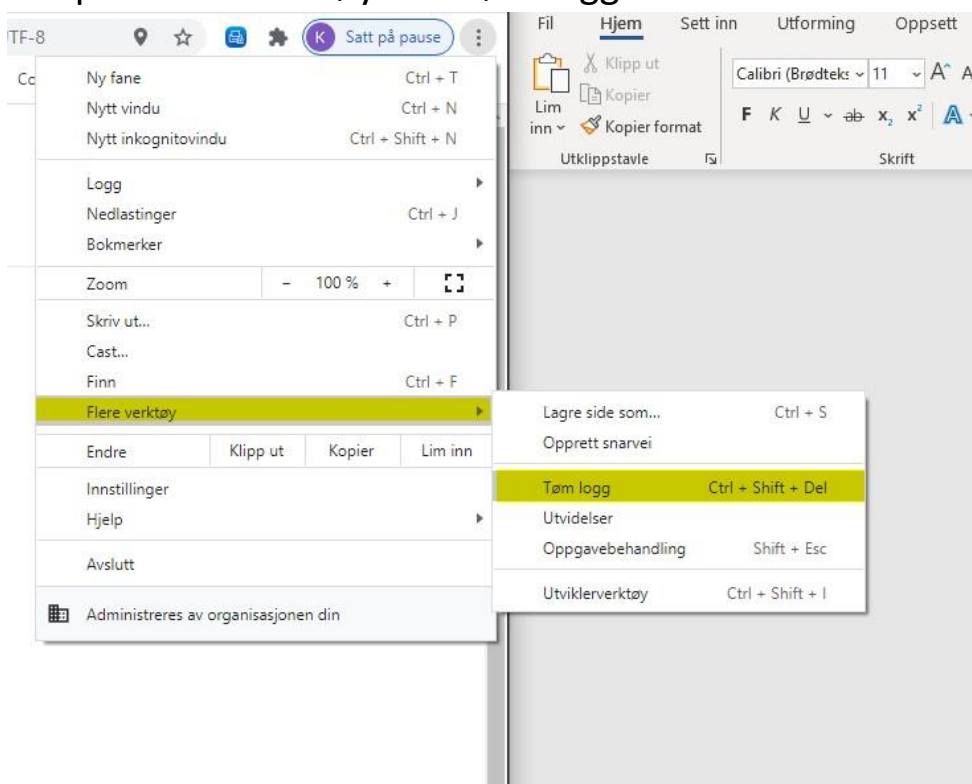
TF-8

K Satt på pause

Co

Ny fane Ctrl + T
Nytt vindu Ctrl + N
Nytt inkognitovindu Ctrl + Shift + N

Logg
Nedlastinger Ctrl + J
Bokmerker

Zoom – 100 % +

Skriv ut... Ctrl + P
Cast...
Finn Ctrl + F
Flere verktøy

Endre | Klipp ut | Kopier | Lim inn

Innstillinger
Hjelp

Avslutt

Administreres av organisasjonen din

Lagre side som... Ctrl + S
Opprett snarvei

Tøm logg Ctrl + Shift + Del
Utvidelser
Oppgavebehandling Shift + Esc

Utviklerverktøy Ctrl + Shift + I

Fil Hjem Sett inn Utforming Oppsett

Klipp ut
Kopier
Lim inn
Kopier format
Utklippstavle

Calibri (Brødteks 11
F K U ab $x_2$ $x^2$
Skrift